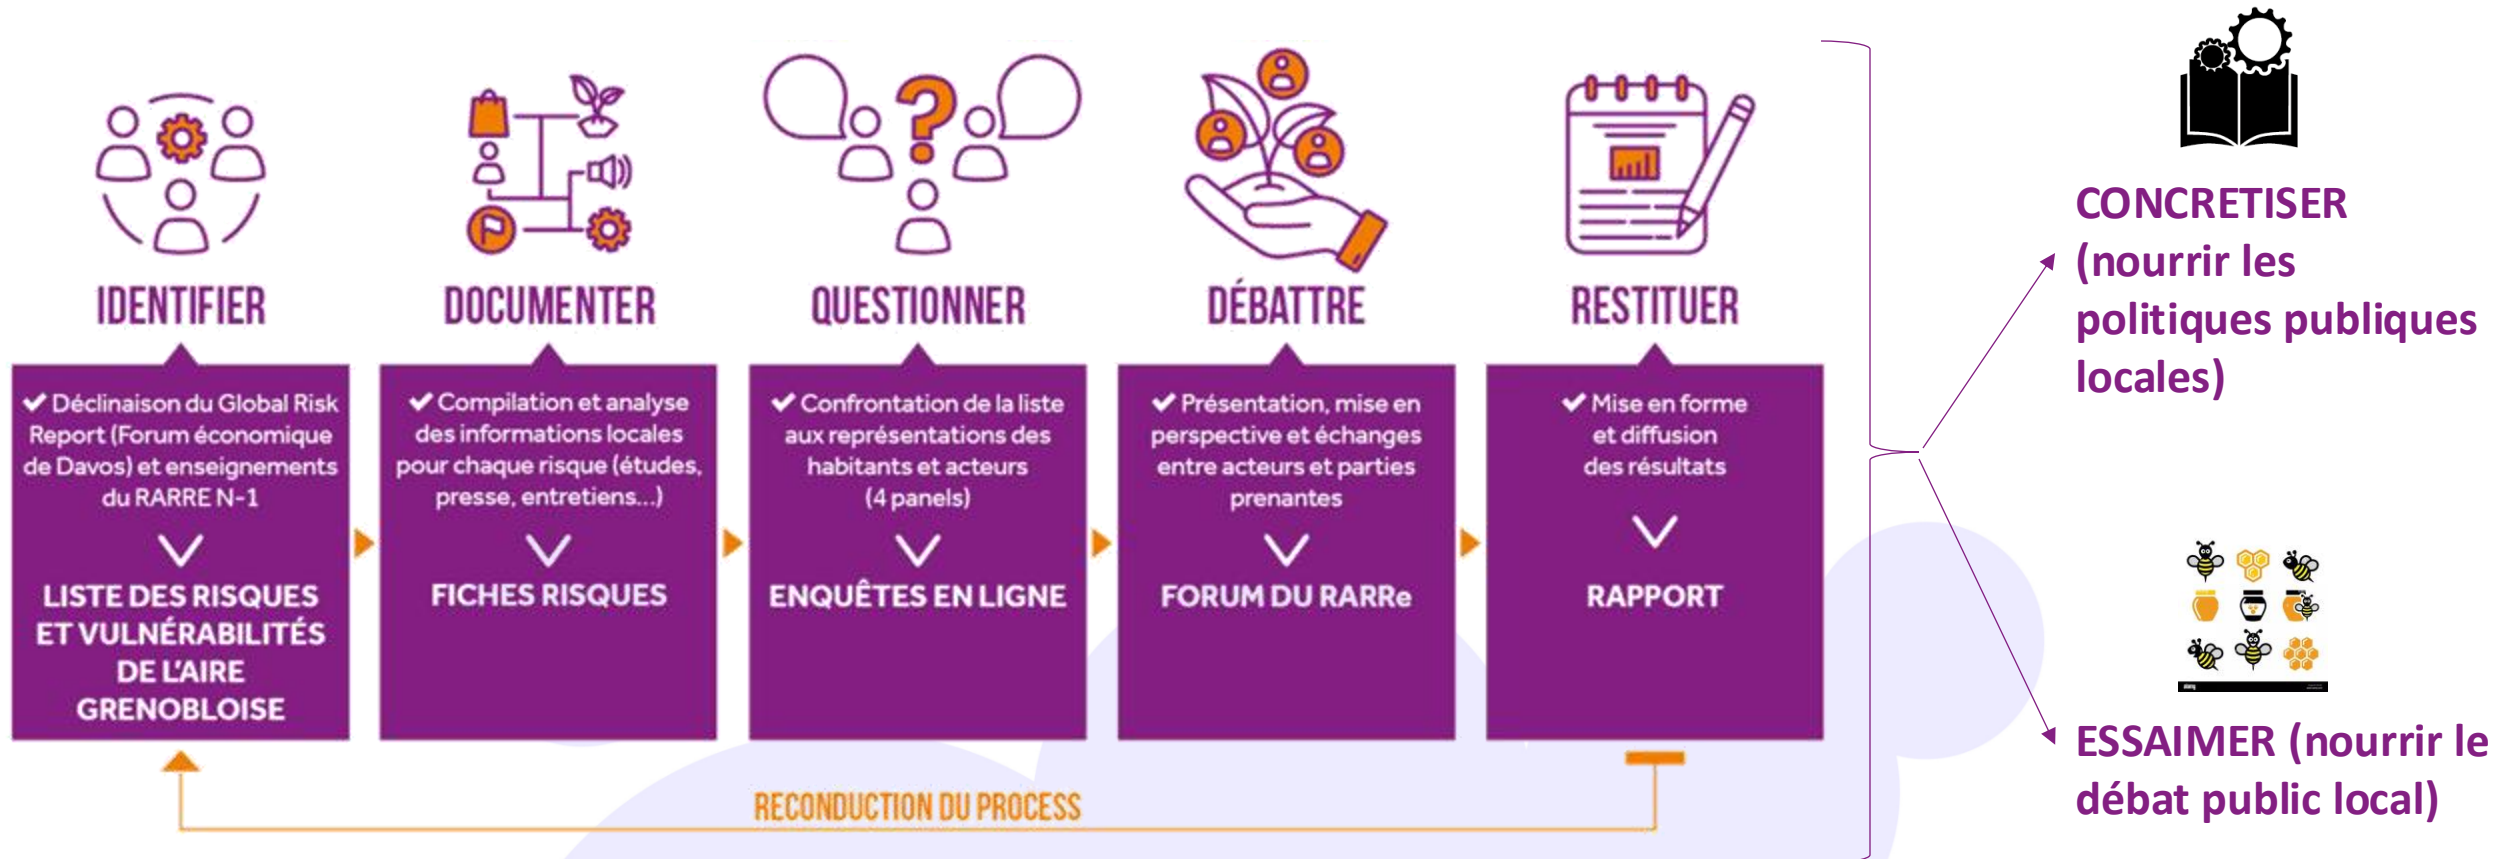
IDENTIFIER

✔ Déclinaison du Global Risk Report (Forum économique de Davos) et enseignements du RARRE N-1

LISTE DES RISQUES ET VULNÉRABILITÉS DE L'AIRE GRENOBLOISE

DOCUMENTER

✔ Compilation et analyse des informations locales pour chaque risque (études, presse, entretiens...)

FICHES RISQUES

QUESTIONNER

✔ Confrontation de la liste aux représentations des habitants et acteurs (4 panels)

ENQUÊTES EN LIGNE

DÉBATTRE

✔ Présentation, mise en perspective et échanges entre acteurs et parties prenantes

FORUM DU RARRe

RESTITUER

✔ Mise en forme et diffusion des résultats

RAPPORT

RECONDUCTION DU PROCESS

CONCRETISER (nourrir les politiques publiques locales)

ESSAIMER (nourrir le débat public local)